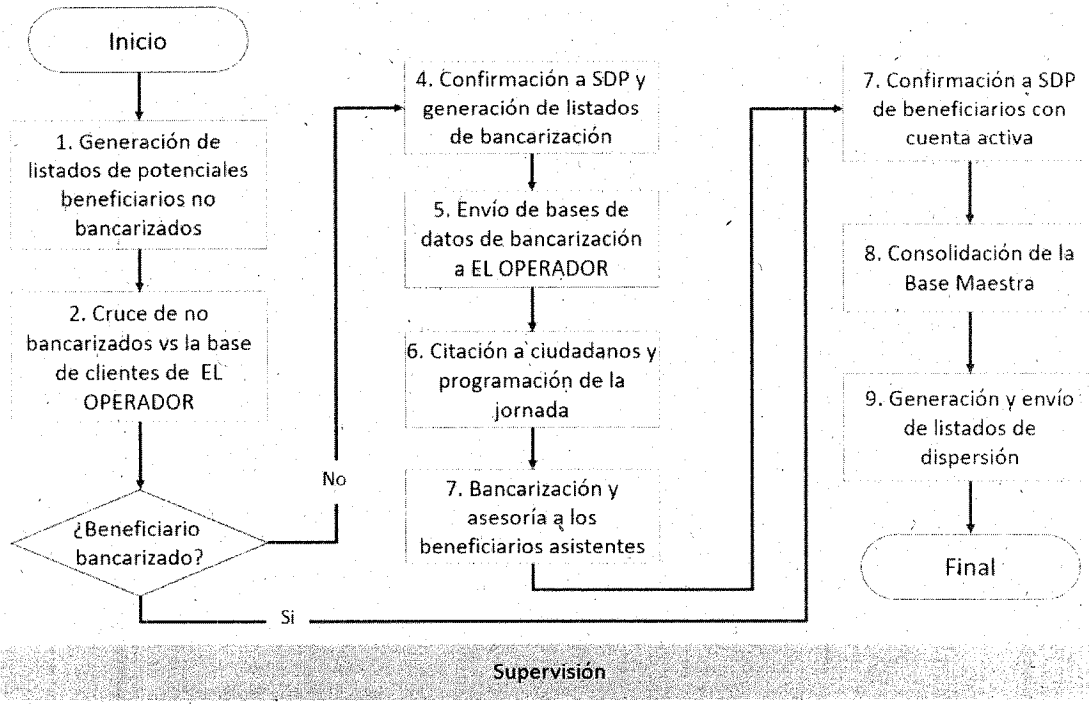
Inicio

1. Generación de listados de potenciales beneficiarios no bancarizados

2. Cruce de no bancarizados vs la base de clientes de EL OPERADOR

¿Beneficiario bancarizado?

No

Si

4. Confirmación a SDP y generación de listados de bancarización

5. Envío de bases de datos de bancarización a EL OPERADOR

6. Citación a ciudadanos y programación de la jornada

7. Bancarización y asesoría a los beneficiarios asistentes

7. Confirmación a SDP de beneficiarios con cuenta activa

8. Consolidación de la Base Maestra

9. Generación y envío de listados de dispersión

Final

Supervisión